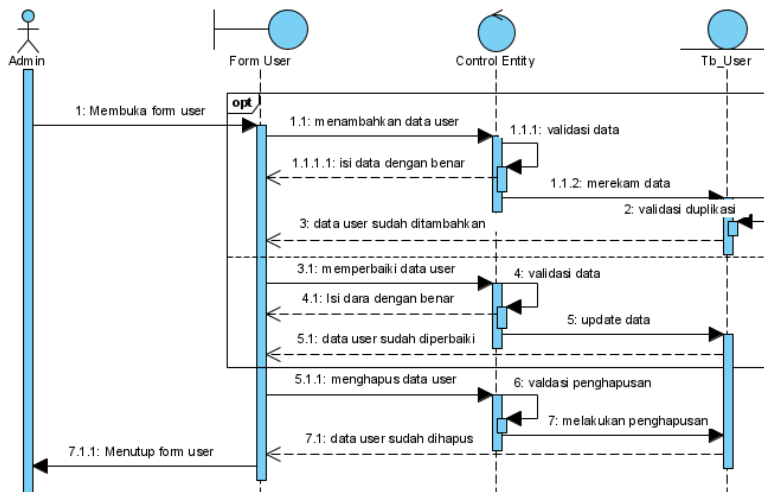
Admin

Form User

Control Entity

Tb_User

opt

1: Membuka form user

1.1: menambahkan data user

1.1.1: validasi data

1.1.1.1: isi data dengan benar

1.1.2: merekam data

2: validasi duplikasi

3: data user sudah ditambahkan

3.1: memperbaiki data user

4: validasi data

4.1: Isi dara dengan benar

5: update data

5.1: data user sudah diperbaiki

5.1.1: menghapus data user

6: valdasi penghapusan

7: melakukan penghapusan

7.1: data user sudah dihapus

7.1.1: Menutup form user